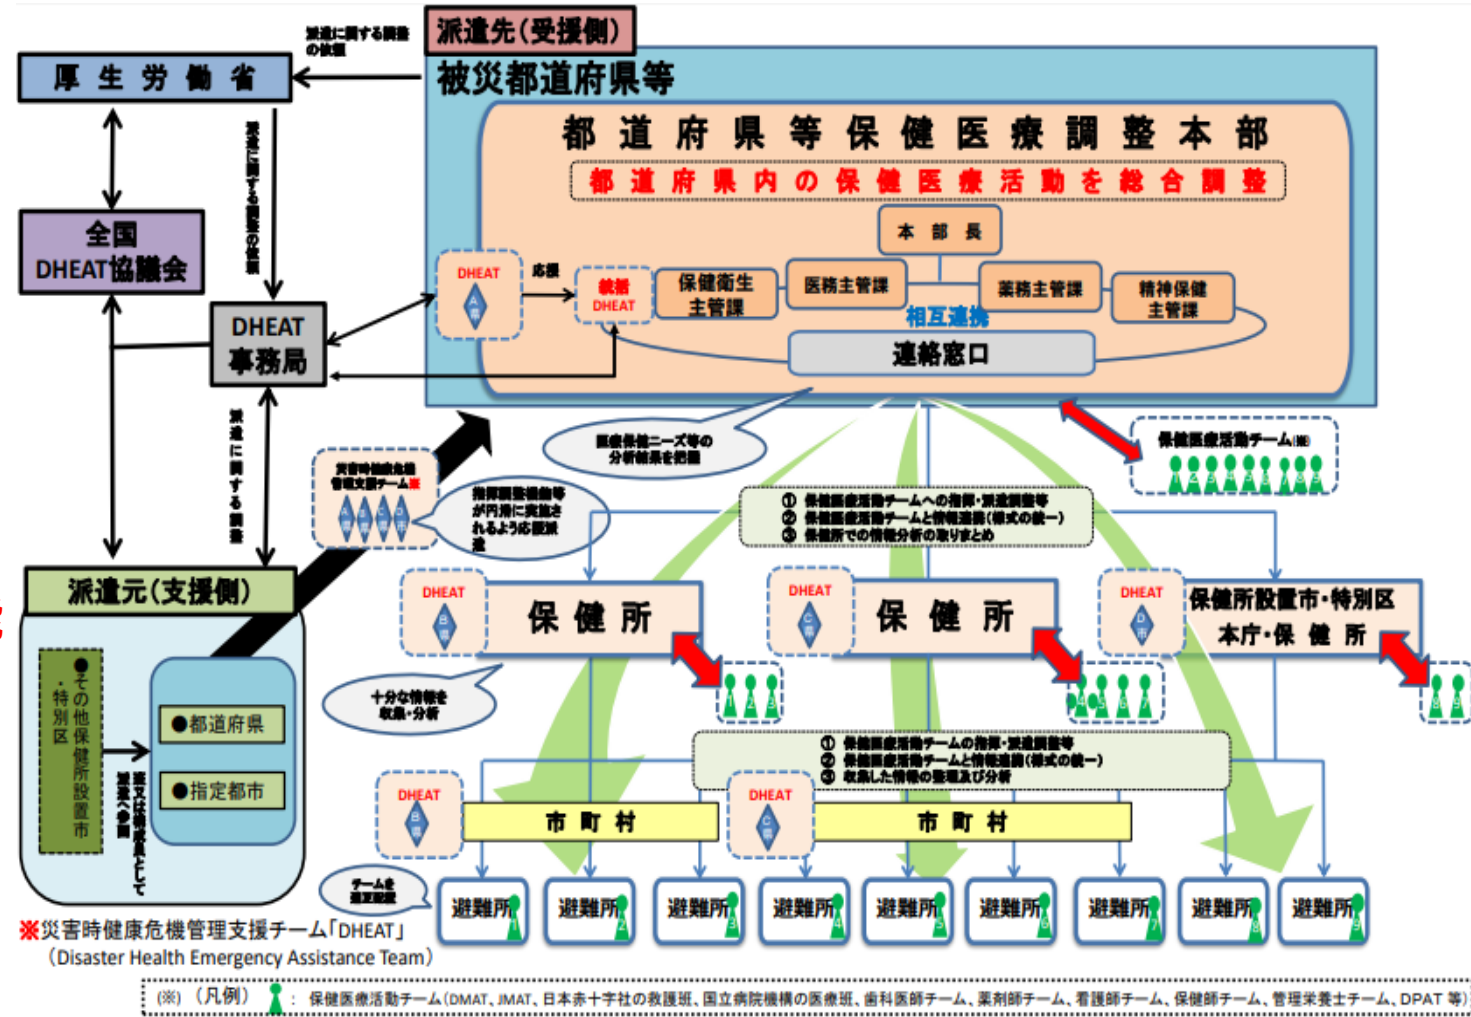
派遣先(受援側)

派遣に関する調整の依頼

厚生労働省

被災都道府県等

都道府県等保健医療調整本部

都道府県内の保健医療活動を総合調整

本部長

派遣に関する調整の依頼

全国DHEAT協議会

DHEAT

応援

統括DHEAT

保健衛生主管課

医務主管課

薬務主管課

精神保健主管課

相互連携

DHEAT事務局

連絡窓口

派遣に関する調整

医療保健ニーズ等の分析結果を把握

保健医療活動チーム(※)

災害時健康危機管理支援チーム※

指揮調整機能等が円滑に実施されるよう応援派遣

① 保健医療活動チームへの指揮・派遣調整等
② 保健医療活動チームと情報連携(様式の統一)
③ 保健所での情報分析の取りまとめ

派遣元(支援側)

DHEAT

保健所

DHEAT

保健所

DHEAT

保健所設置市・特別区
本庁・保健所

●その他保健所設置市・特別区

●都道府県

●指定都市

派遣は職員を支援として派遣へ参加

十分な情報を収集・分析

① 保健医療活動チームの指揮・派遣調整等
② 保健医療活動チームと情報連携(様式の統一)
③ 収集した情報の整理及び分析

DHEAT

市町村

DHEAT

市町村

チームを派遣調整

避難所 避難所 避難所 避難所 避難所 避難所 避難所 避難所 避難所

※災害時健康危機管理支援チーム「DHEAT」
(Disaster Health Emergency Assistance Team)

(※)(凡例) : 保健医療活動チーム(DMAT、JMAT、日本赤十字社の救護班、国立病院機構の医療班、歯科医師チーム、薬剤師チーム、看護師チーム、保健師チーム、管理栄養士チーム、DPAT 等)